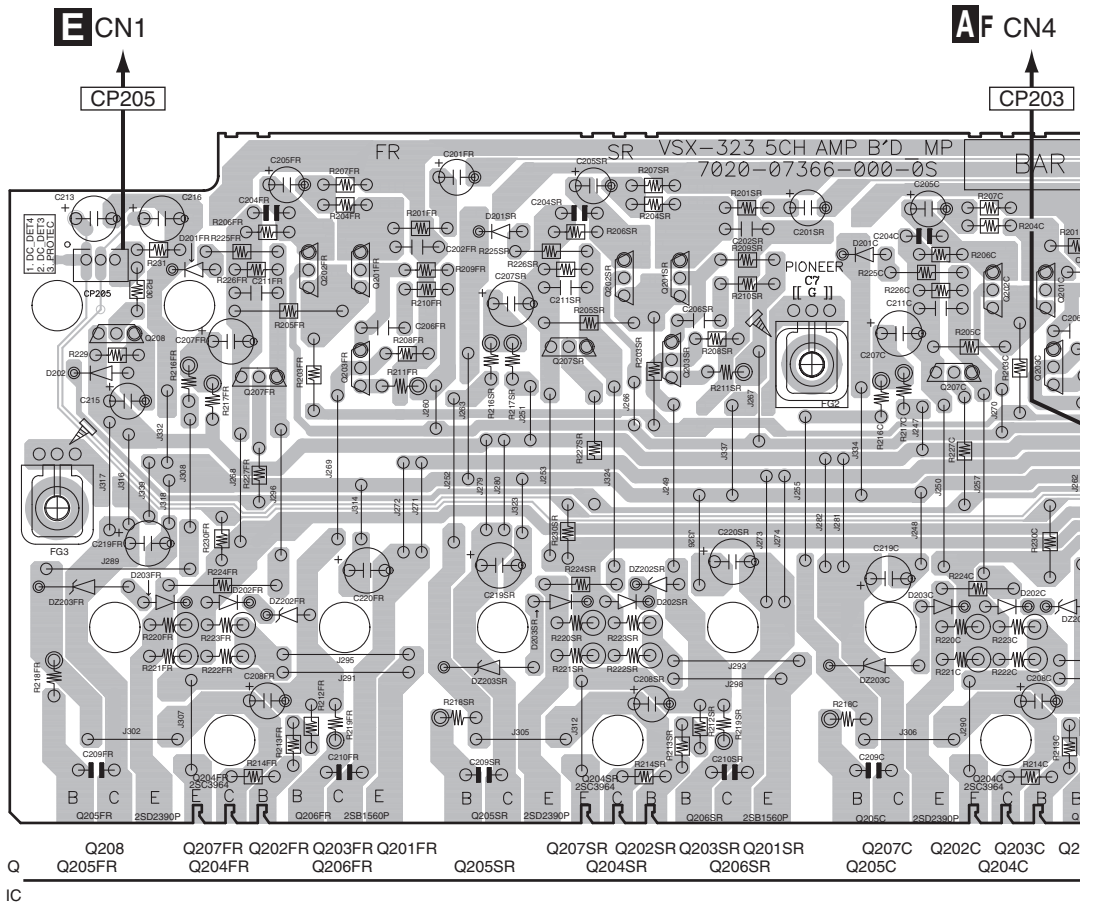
E CN1
CP205
A F CN4
CP203

FR SR VSX-323 5CH AMP B'D MP 7020-07366-000-0S BAR

1. DC_DET4
2. DC_DET3
3. PROTEC

CP205

PIONEER C7 [[ G ]]

FG2
FG3

C213 C216 R231 D201FR R225FR C205FR C204FR R206FR R207FR R204FR C201FR R201FR C202FR R209FR R226FR C211FR R210FR R205FR C206FR C207FR Q208 R229 D202 C215 R216FR R217FR Q207FR R203FR Q203FR R208FR R211FR Q202FR Q201FR C205SR C204SR D201SR R207SR R204SR R206SR R225SR R226SR R209SR C207SR C211SR R205SR Q202SR Q201SR Q207SR R203SR R216SR R217SR C206SR R208SR R211SR R227SR R201SR C201SR C202SR R210SR C205C C204C R207C R204C R206C D201C R225C R226C C211C R205C C207C Q207C R216C R217C R227C R203C R201

J332 J317 J316 J339 J318 J308 J258 J296 R227FR J269 J314 J272 J271 J260 J263 J252 J279 J280 J323 J253 J251 J324 J249 J266 J267 J337 J334 J255 J282 J281 J250 J257 J248 J247 J270 J262 J273 J274 J275

C219FR R230FR J289 D203FR R224FR D202FR DZ203FR DZ202FR R220FR R223FR R221FR R222FR C220FR J295 J291 C208FR R212FR R219FR R213FR R214FR R218FR J302 J307 C209FR Q204FR 2SC3964 C210FR

C219SR R215SR R224SR DZ202SR D202SR D203SR R220SR R223SR R221SR R222SR DZ203SR C220SR J293 J298 C208SR R218SR J305 J312 R213SR R212SR R219SR C209SR Q204SR 2SC3964 R214SR C210SR

C219C R230C R224C D203C D202C R220C R223C R221C R222C DZ203C C208C R218C J306 J290 C209C Q204C 2SC3964 R214C R213C

B C E B C E B C E B C E B C E B C E B C E B C E B
Q205FR 2SD2390P Q206FR 2SB1560P Q205SR 2SD2390P Q206SR 2SB1560P Q205C 2SD2390P

Q208 Q207FR Q202FR Q203FR Q201FR Q207SR Q202SR Q203SR Q201SR Q207C Q202C Q203C Q2
Q Q205FR Q204FR Q206FR Q205SR Q204SR Q206SR Q205C Q204C
IC